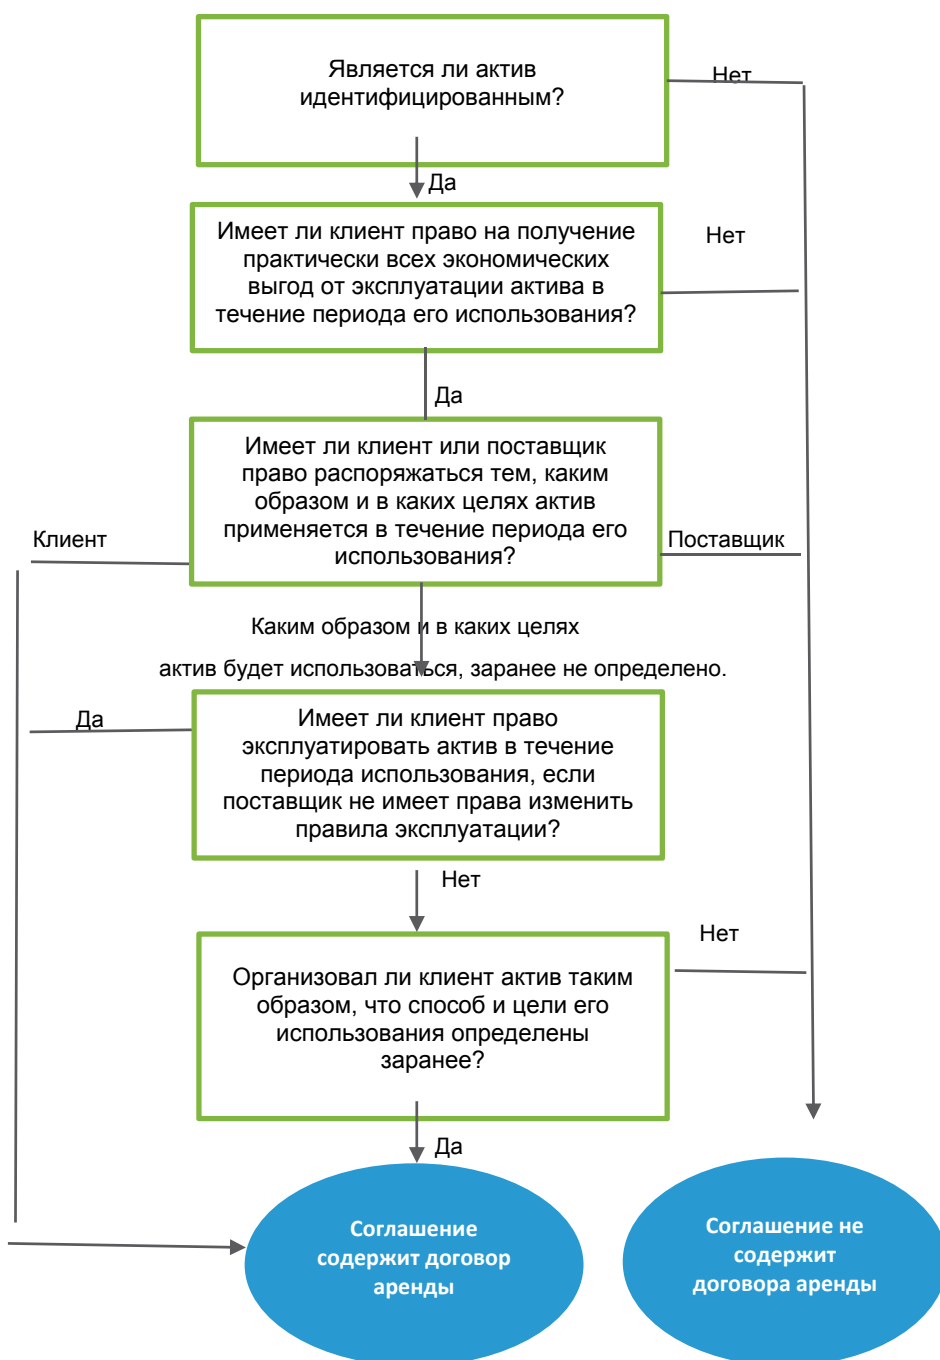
Является ли актив идентифицированным?

Нет

Да

Имеет ли клиент право на получение практически всех экономических выгод от эксплуатации актива в течение периода его использования?

Нет

Да

Имеет ли клиент или поставщик право распоряжаться тем, каким образом и в каких целях актив применяется в течение периода его использования?

Клиент

Поставщик

Каким образом и в каких целях

актив будет использоваться, заранее не определено.

Да

Имеет ли клиент право эксплуатировать актив в течение периода использования, если поставщик не имеет права изменить правила эксплуатации?

Нет

Нет

Организовал ли клиент актив таким образом, что способ и цели его использования определены заранее?

Да

Соглашение содержит договор аренды

Соглашение не содержит договора аренды